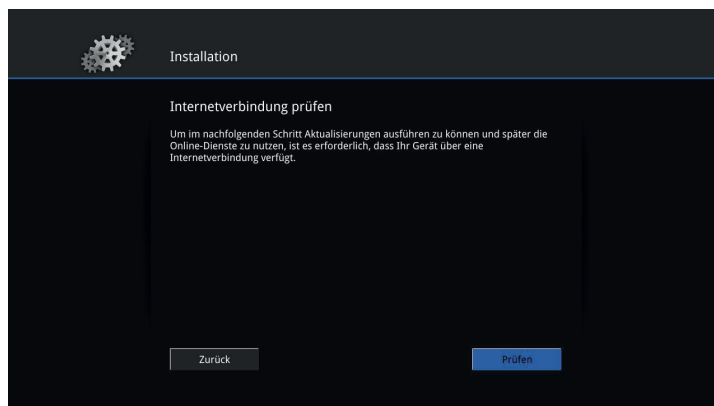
Installation

Internetverbindung prüfen

Um im nachfolgenden Schritt Aktualisierungen ausführen zu können und später die Online-Dienste zu nutzen, ist es erforderlich, dass Ihr Gerät über eine Internetverbindung verfügt.

Zurück

Prüfen